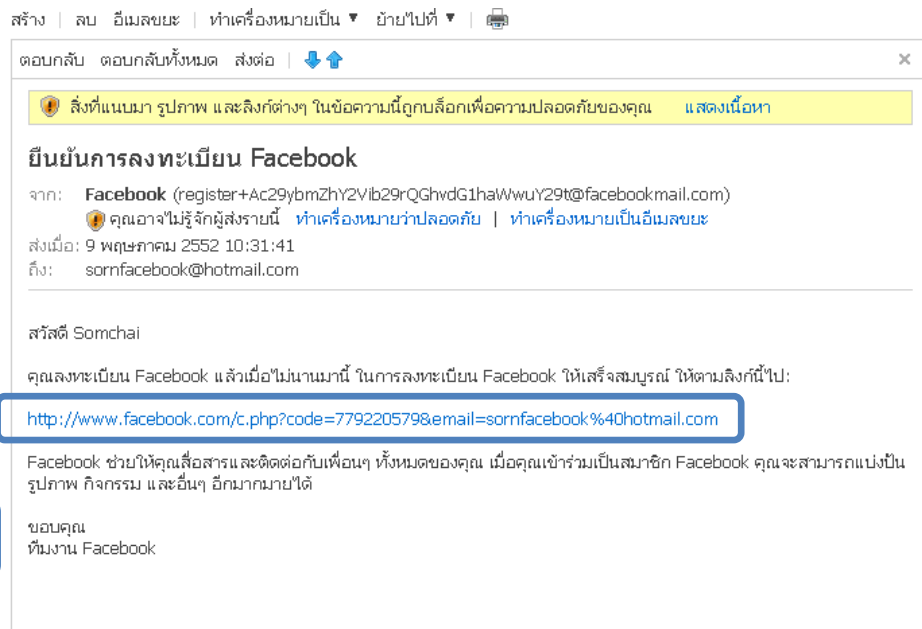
สร้าง | ลบ | อีเมลขยะ | ทำเครื่องหมายเป็น ▼ | ย้ายไปที่ ▼ |

ตอบกลับ | ตอบกลับทั้งหมด | ส่งต่อ |

×

สิ่งที่แนบมา รูปภาพ และลิงก์ต่างๆ ในข้อความนี้ถูกบล็อกเพื่อความปลอดภัยของคุณ แสดงเนื้อหา

ยืนยันการลงทะเบียน Facebook

จาก: Facebook (register+Ac29ybmZhY2Vib29rQGhwdG1haWwuY29t@facebookmail.com)
คุณอาจไม่รู้จักผู้ส่งรายนี้ ทำเครื่องหมายว่าปลอดภัย | ทำเครื่องหมายเป็นอีเมลขยะ
ส่งเมื่อ: 9 พฤษภาคม 2552 10:31:41
ถึง: sornfacebook@hotmail.com

สวัสดี Somchai

คุณลงทะเบียน Facebook แล้วเมื่อไม่นานมานี้ ในการลงทะเบียน Facebook ให้เสร็จสมบูรณ์ ให้ตามลิงก์นี้ไป:

http://www.facebook.com/c.php?code=779220579&email=sornfacebook%40hotmail.com

Facebook ช่วยให้คุณสื่อสารและติดต่อกับเพื่อนๆ ทั้งหมดของคุณ เมื่อคุณเข้าร่วมเป็นสมาชิก Facebook คุณจะสามารถแบ่งปันรูปภาพ กิจกรรม และอื่นๆ อีกมากมายได้

ขอบคุณ
ทีมงาน Facebook